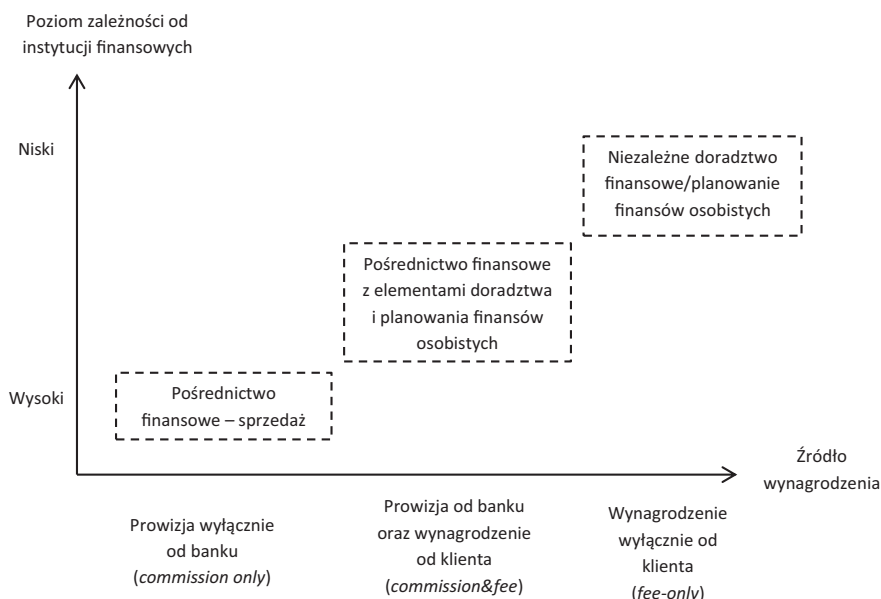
Poziom zależności od instytucji finansowych

Niski

Wysoki

Niezależne doradztwo finansowe/planowanie finansów osobistych

Pośrednictwo finansowe z elementami doradztwa i planowania finansów osobistych

Pośrednictwo finansowe – sprzedaż

Źródło wynagrodzenia

Prowizja wyłącznie od banku (commission only)

Prowizja od banku oraz wynagrodzenie od klienta (commission&fee)

Wynagrodzenie wyłącznie od klienta (fee-only)